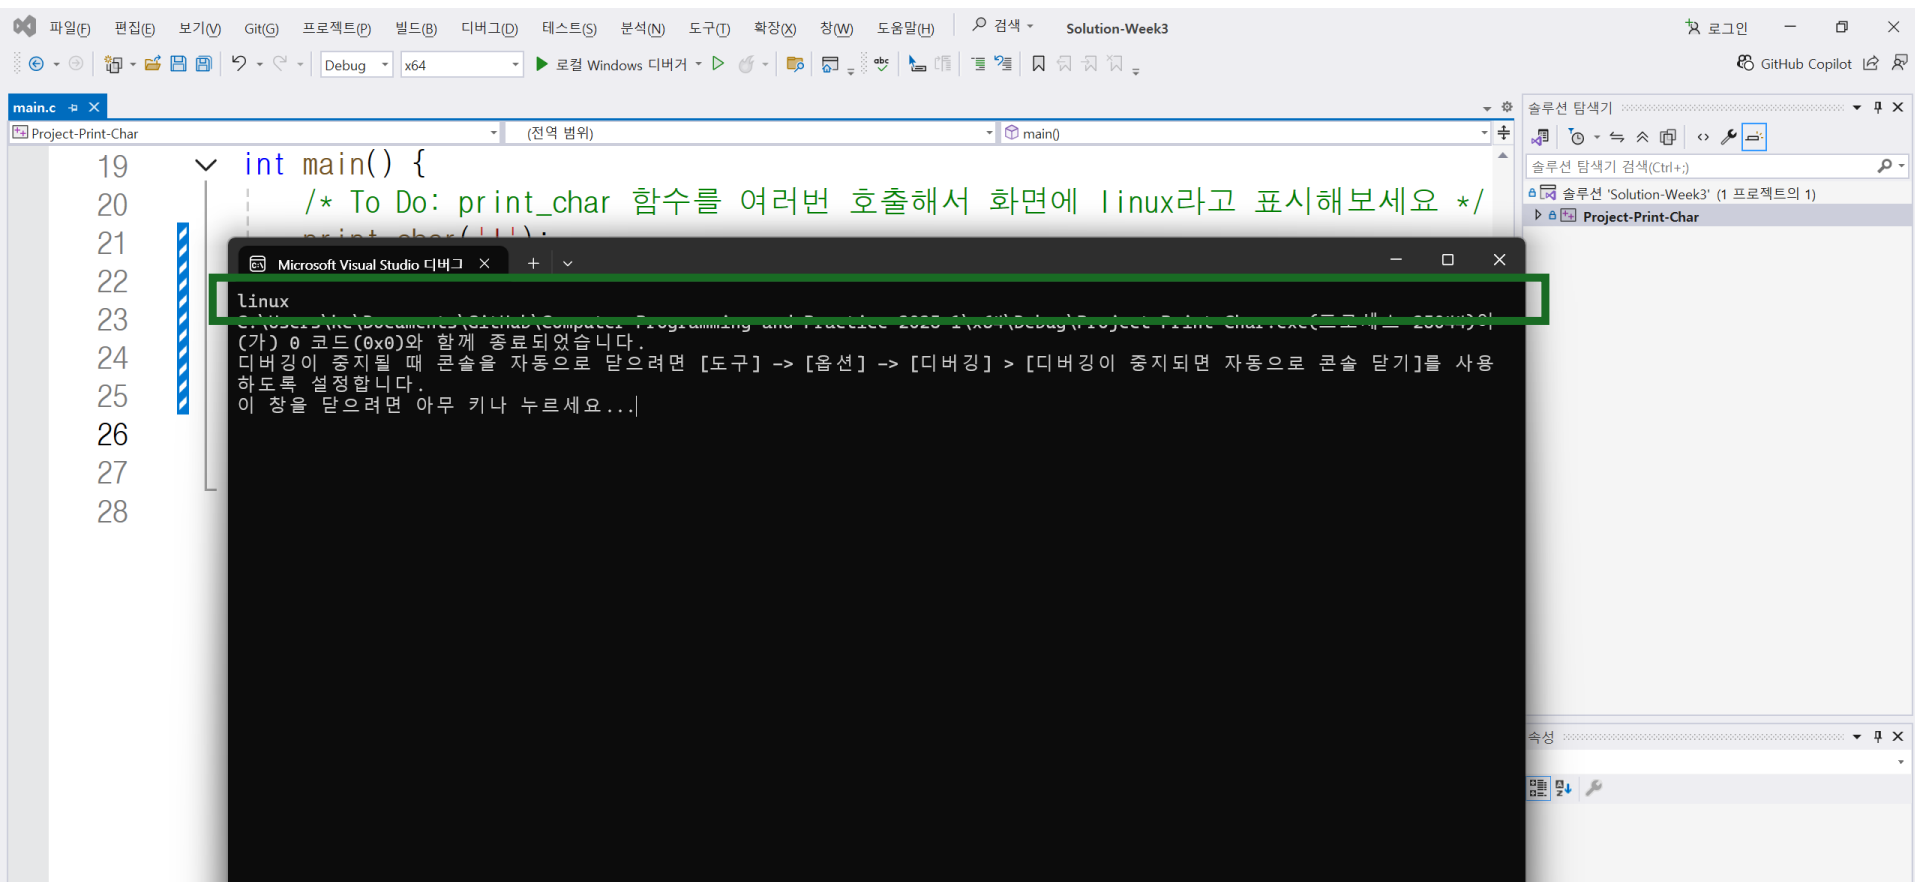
파일(F) 편집(E) 보기(V) Git(G) 프로젝트(P) 빌드(B) 디버그(D) 테스트(S) 분석(N) 도구(T) 확장(X) 창(W) 도움말(H) 검색 Solution-Week3 로그인

Debug x64 로컬 Windows 디버거 GitHub Copilot

main.c

Project-Print-Char (전역 범위) main()

19 int main() {
20 /* To Do: print_char 함수를 여러번 호출해서 화면에 linux라고 표시해보세요 */
21 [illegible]
22
23
24
25
26
27
28

Microsoft Visual Studio 디버그

linux
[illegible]
(가) 0 코드(0x0)와 함께 종료되었습니다.
디버깅이 중지될 때 콘솔을 자동으로 닫으려면 [도구] -> [옵션] -> [디버깅] > [디버깅이 중지되면 자동으로 콘솔 닫기]를 사용하도록 설정합니다.
이 창을 닫으려면 아무 키나 누르세요...

솔루션 탐색기
솔루션 탐색기 검색(Ctrl+;)
솔루션 'Solution-Week3' (1 프로젝트의 1)
Project-Print-Char

속성